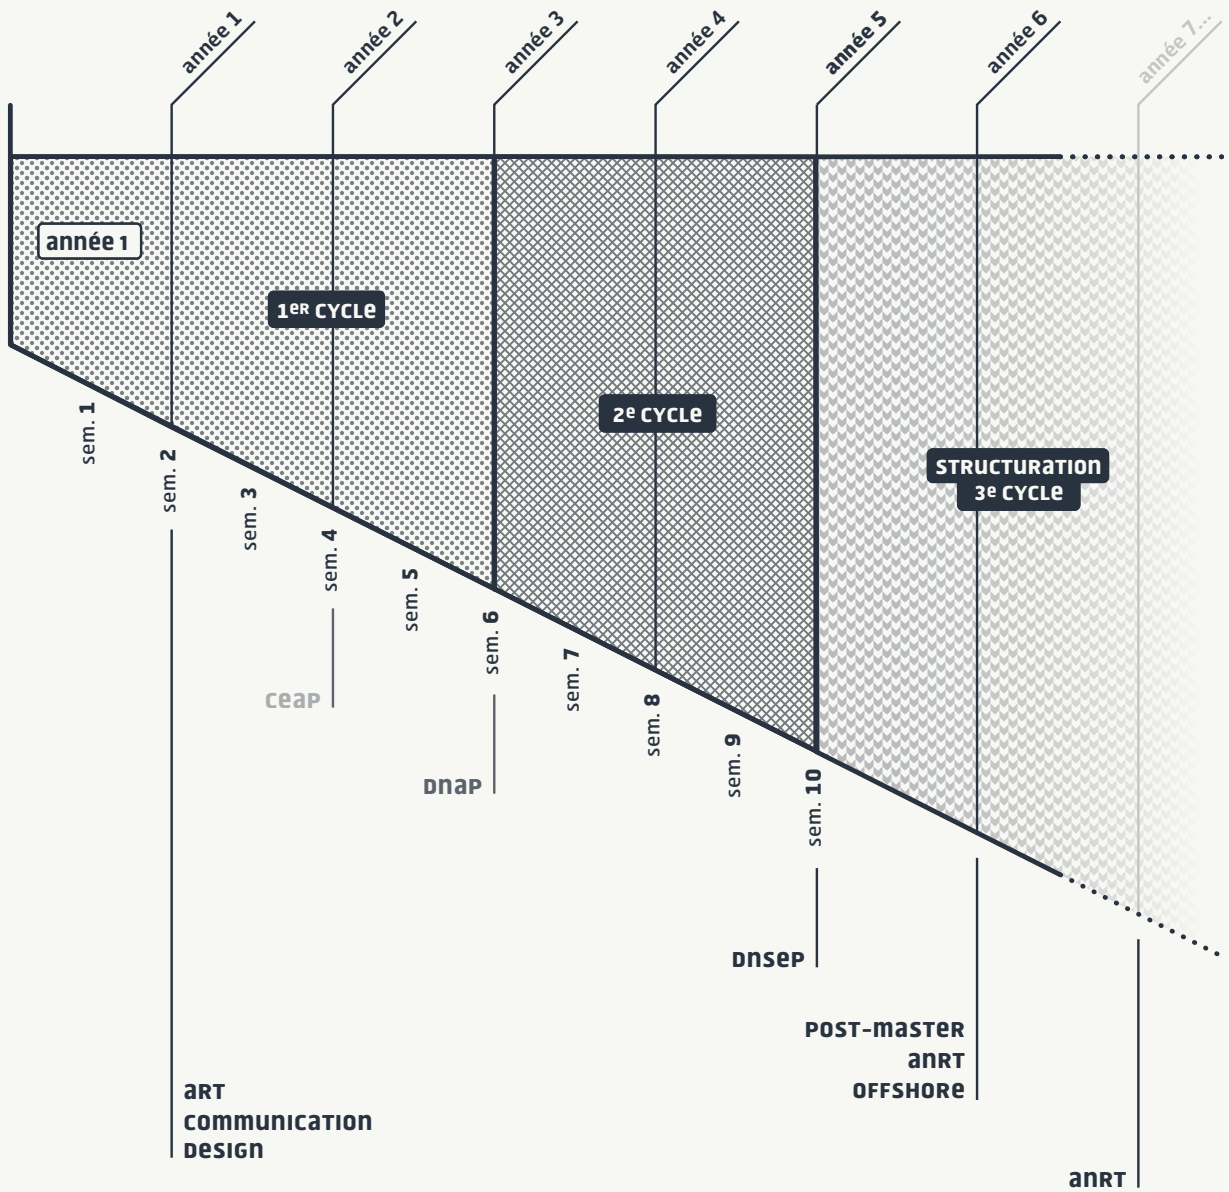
année 1
année 2
année 3
année 4
année 5
année 6
année 7...

année 1

1er CYCLE

2e CYCLE

STRUCTURATION
3e CYCLE

sem. 1
sem. 2
sem. 3
sem. 4
sem. 5
sem. 6
sem. 7
sem. 8
sem. 9
sem. 10

CEAP
DNAP
DNSEP

POST-MASTER
ANRT
OFFSHORE

ART
COMMUNICATION
DESIGN

ANRT